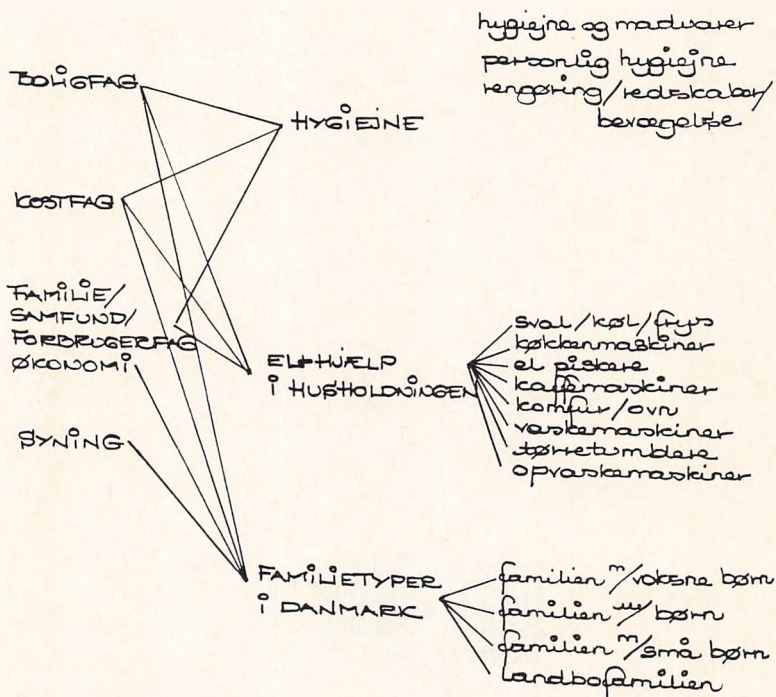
hygiejne og madvarer
personlig hygiejne
rengøring/redskaber/
bevægelse

BOLIGFAG

HYGIEJNE

KOSTFAG

FAMILIE/
SAMFUND/
FORBRUGERFAG
ØKONOMI

EL-HJÆLP
I HUSHOLDNINGEN

sval/køl/frys
køkkenmaskiner
el pisker
kaffemaskiner
komfur/ovn
vaskemaskiner
tørretumblere
opvaskemaskiner

SYNING

FAMILIETYPER
I DANMARK

familien m/voksne børn
familien u/børn
familien m/små børn
landbofamilien